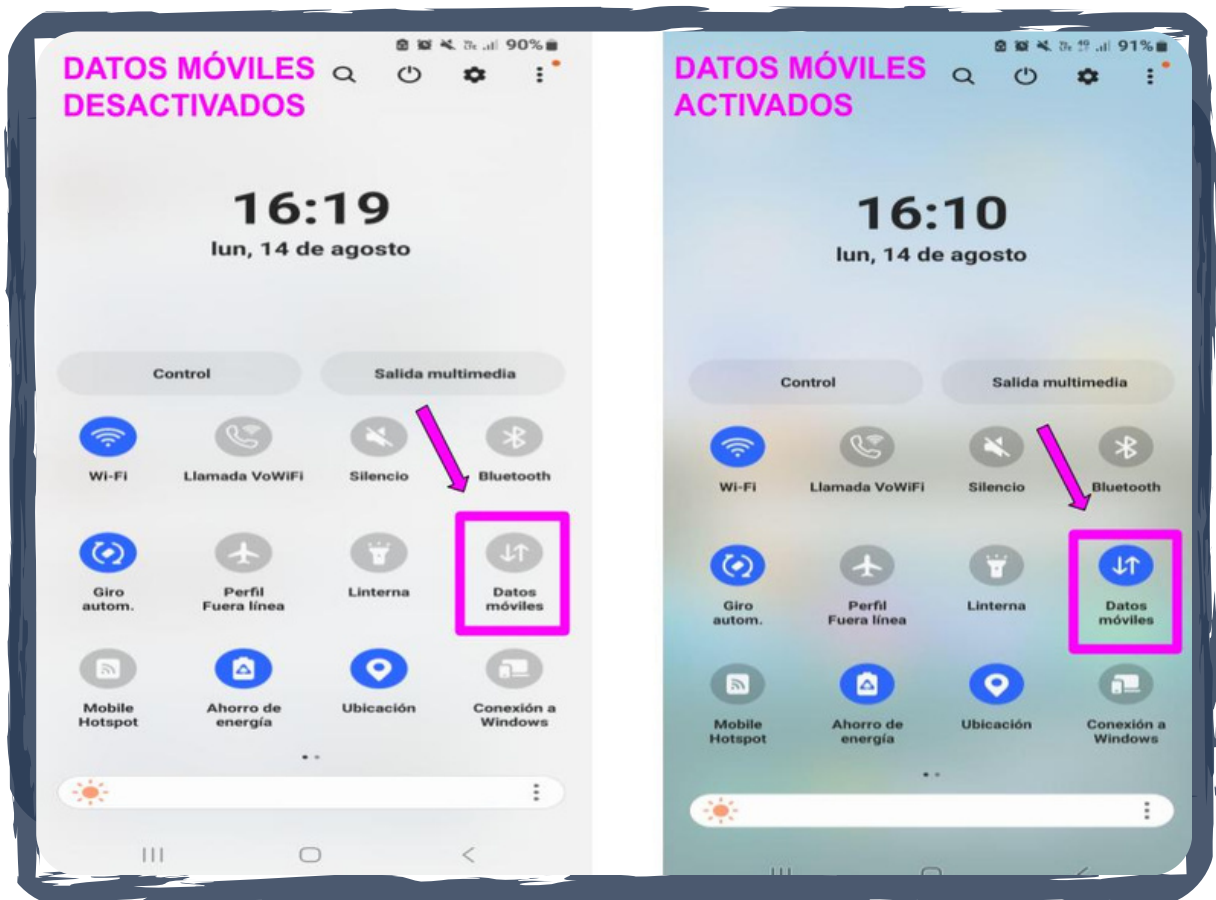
90%

DATOS MÓVILES DESACTIVADOS

16:19
lun, 14 de agosto

Control
Salida multimedia

Wi-Fi
Llamada VoWiFi
Silencio
Bluetooth

Giro autom.
Perfil Fuera línea
Linterna
Datos móviles

Mobile Hotspot
Ahorro de energía
Ubicación
Conexión a Windows

91%

DATOS MÓVILES ACTIVADOS

16:10
lun, 14 de agosto

Control
Salida multimedia

Wi-Fi
Llamada VoWiFi
Silencio
Bluetooth

Giro autom.
Perfil Fuera línea
Linterna
Datos móviles

Mobile Hotspot
Ahorro de energía
Ubicación
Conexión a Windows